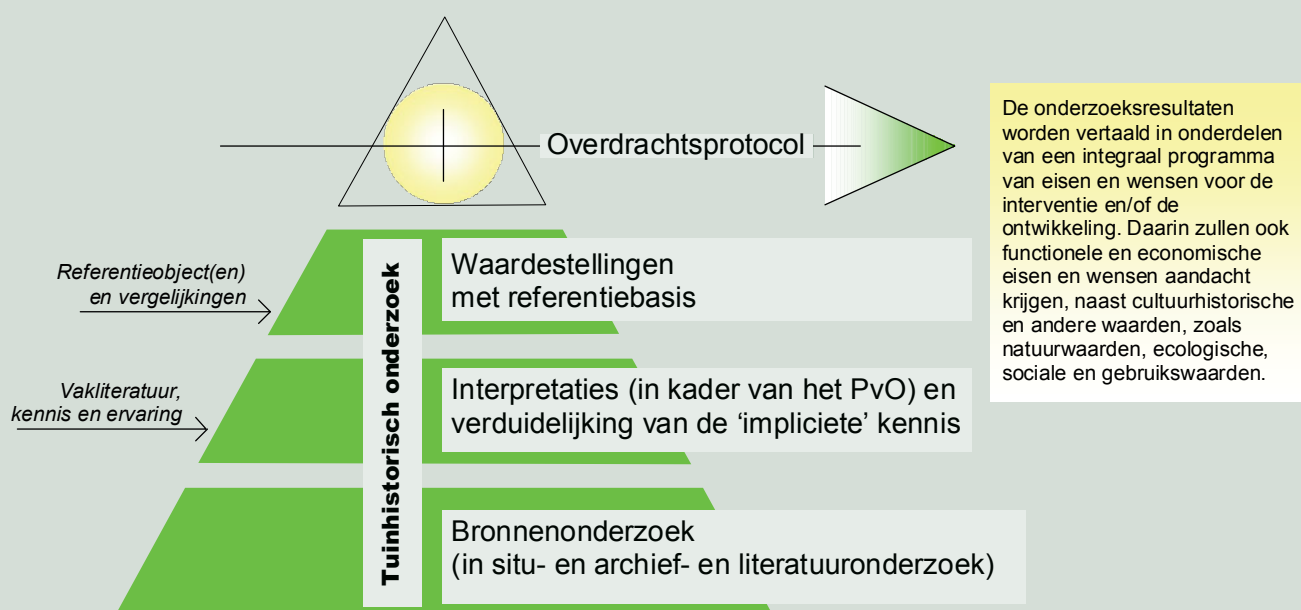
Overdrachtsprotocol

De onderzoeksresultaten worden vertaald in onderdelen van een integraal programma van eisen en wensen voor de interventie en/of de ontwikkeling. Daarin zullen ook functionele en economische eisen en wensen aandacht krijgen, naast cultuurhistorische en andere waarden, zoals natuurwaarden, ecologische, sociale en gebruikswaarden.

Referentieobject(en) en vergelijkingen

Vakliteratuur, kennis en ervaring

Tuinhistorisch onderzoek

Waardestellingen met referentiebasis

Interpretaties (in kader van het PvO) en verduidelijking van de 'impliciete' kennis

Bronnenonderzoek (in situ- en archief- en literatuuronderzoek)